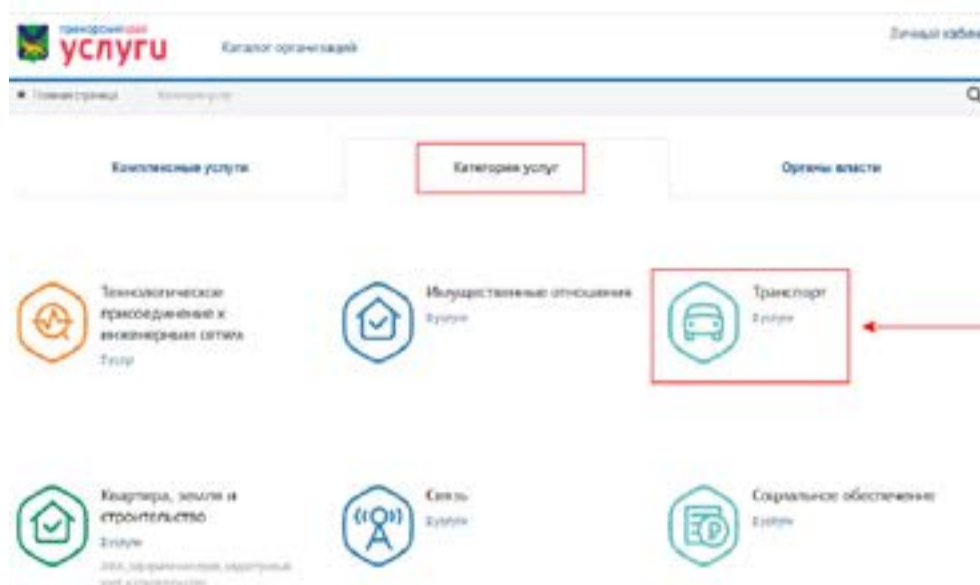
приморский край
услуги

Каталог организаций

Личный кабинет

Главная страница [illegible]

Комплексные услуги

Категории услуг

Органы власти

Технологическое присоединение к инженерным сетям
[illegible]

Имущественные отношения
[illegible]

Транспорт
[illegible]

Квартира, земля и строительство
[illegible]
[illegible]

Связь
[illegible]

Социальное обеспечение
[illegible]